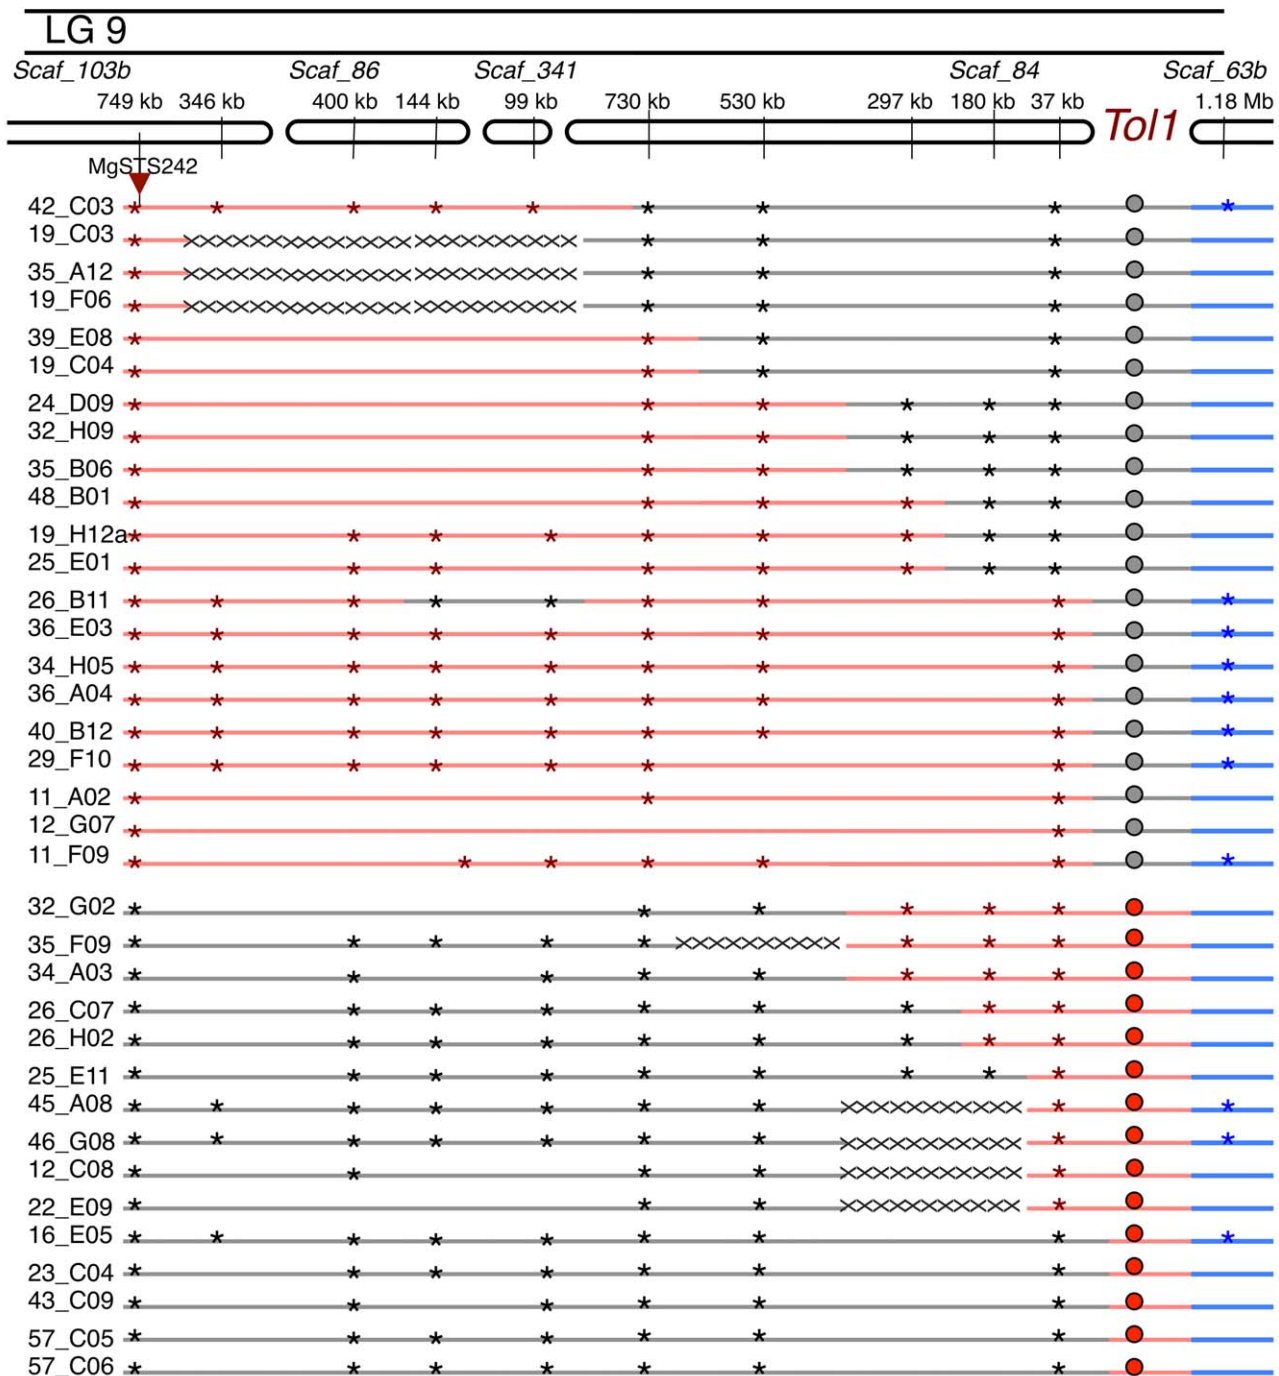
LG 9

Scaf_103b
Scaf_86
Scaf_341
Scaf_84
Scaf_63b

749 kb 346 kb 400 kb 144 kb 99 kb 730 kb 530 kb 297 kb 180 kb 37 kb Tol1 1.18 Mb

MgSTS242

42_C03
19_C03
35_A12
19_F06
39_E08
19_C04
24_D09
32_H09
35_B06
48_B01
19_H12a
25_E01
26_B11
36_E03
34_H05
36_A04
40_B12
29_F10
11_A02
12_G07
11_F09
32_G02
35_F09
34_A03
26_C07
26_H02
25_E11
45_A08
46_G08
12_C08
22_E09
16_E05
23_C04
43_C09
57_C05
57_C06